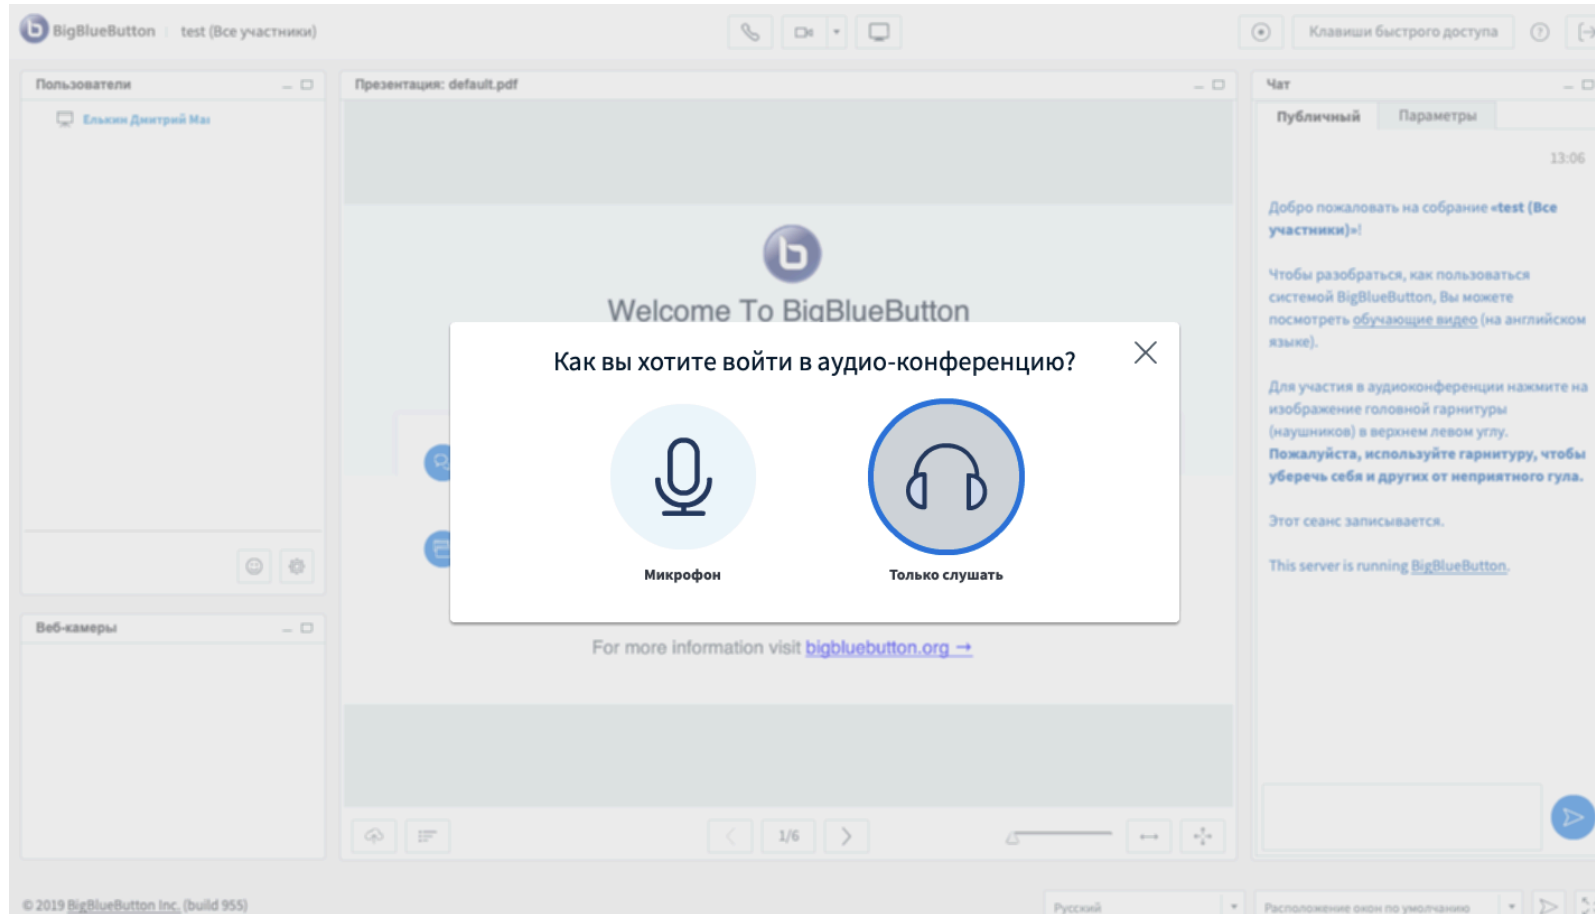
BigBlueButton test (Все участники)

Клавиши быстрого доступа

Пользователи

Ёлкин Дмитрий Ма

Веб-камеры

Презентация: default.pdf

Welcome To BigBlueButton

Как вы хотите войти в аудио-конференцию?

Микрофон

Только слушать

For more information visit bigbluebutton.org →

1/6

Чат

Публичный Параметры

13:06

Добро пожаловать на собрание «test (Все участники)»!

Чтобы разобраться, как пользоваться системой BigBlueButton, Вы можете посмотреть обучающие видео (на английском языке).

Для участия в аудиоконференции нажмите на изображение головной гарнитуры (наушников) в верхнем левом углу. Пожалуйста, используйте гарнитуру, чтобы уберечь себя и других от неприятного гула.

Этот сеанс записывается.

This server is running BigBlueButton.

© 2019 BigBlueButton Inc. (build 955)

Русский

Расположение окон по умолчанию